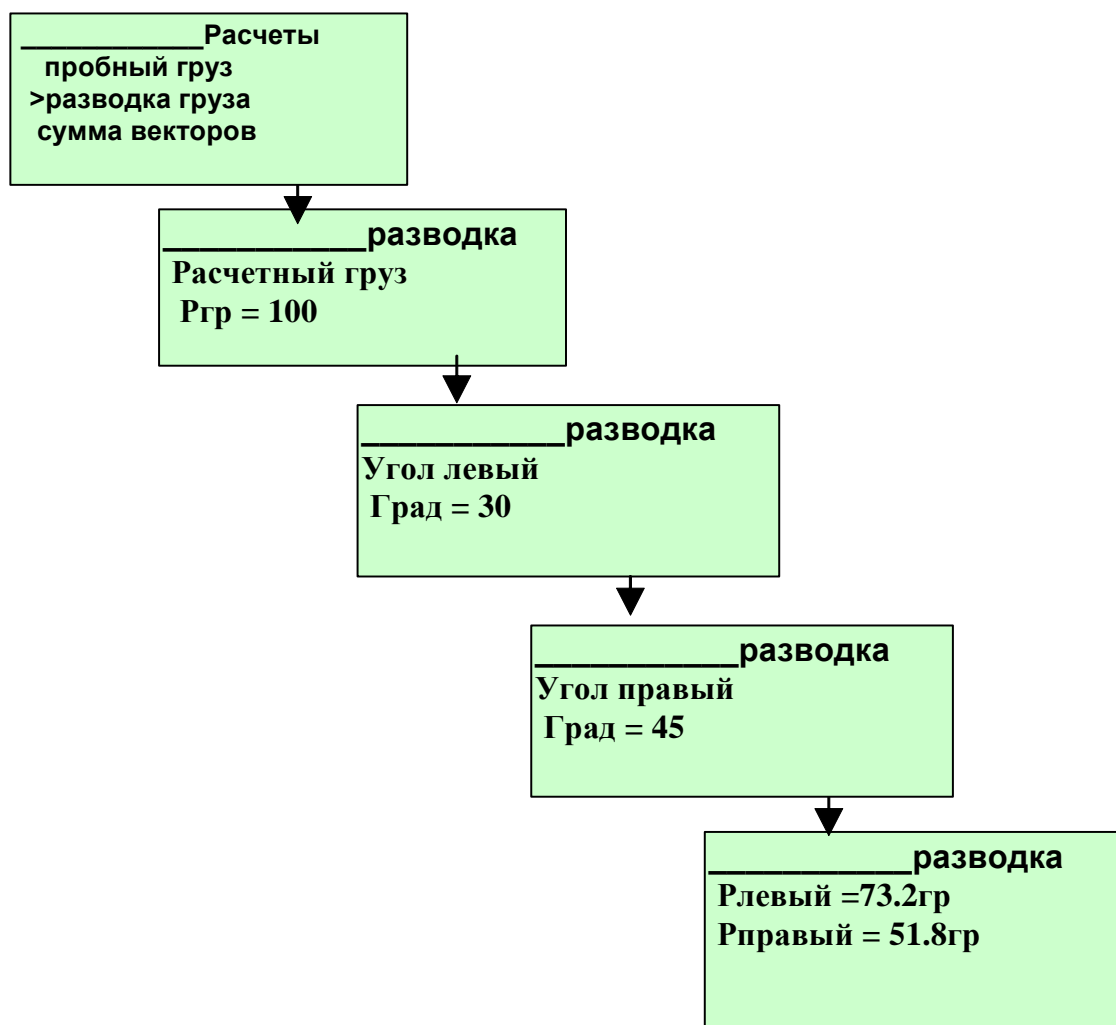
___________Расчеты
пробный груз
>разводка груза
сумма векторов

___________разводка
Расчетный груз
Ргр = 100

___________разводка
Угол левый
Град = 30

___________разводка
Угол правый
Град = 45

___________разводка
Рлевый =73.2гр
Рправый = 51.8гр